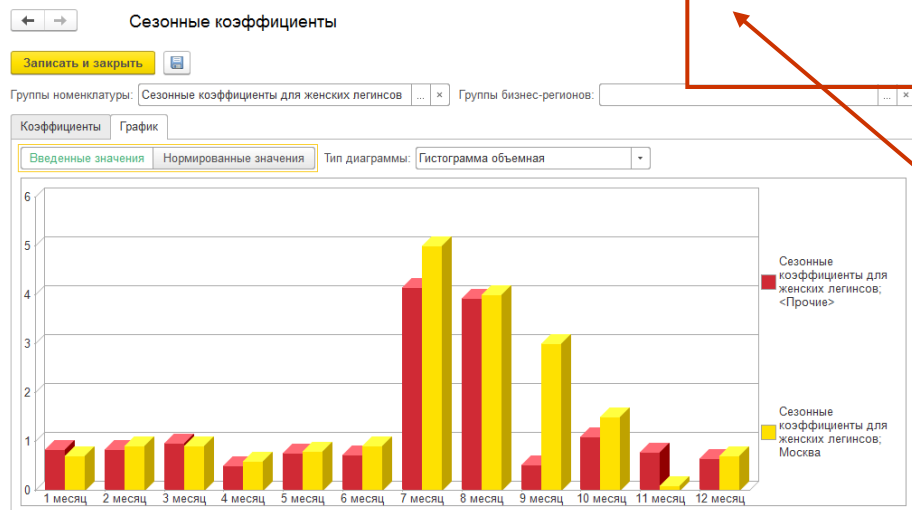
Сезонные коэффициенты

Записать и закрыть

Группы номенклатуры: Сезонные коэффициенты для женских легинсов ... × Группы бизнес-регионов: ... ×

Коэффициенты График

Введенные значения Нормированные значения Тип диаграммы: Гистограмма объемная

6
5
4
3
2
1
0

1 месяц 2 месяц 3 месяц 4 месяц 5 месяц 6 месяц 7 месяц 8 месяц 9 месяц 10 месяц 11 месяц 12 месяц

Сезонные коэффициенты для женских легинсов; <Прочие>

Сезонные коэффициенты для женских легинсов; Москва